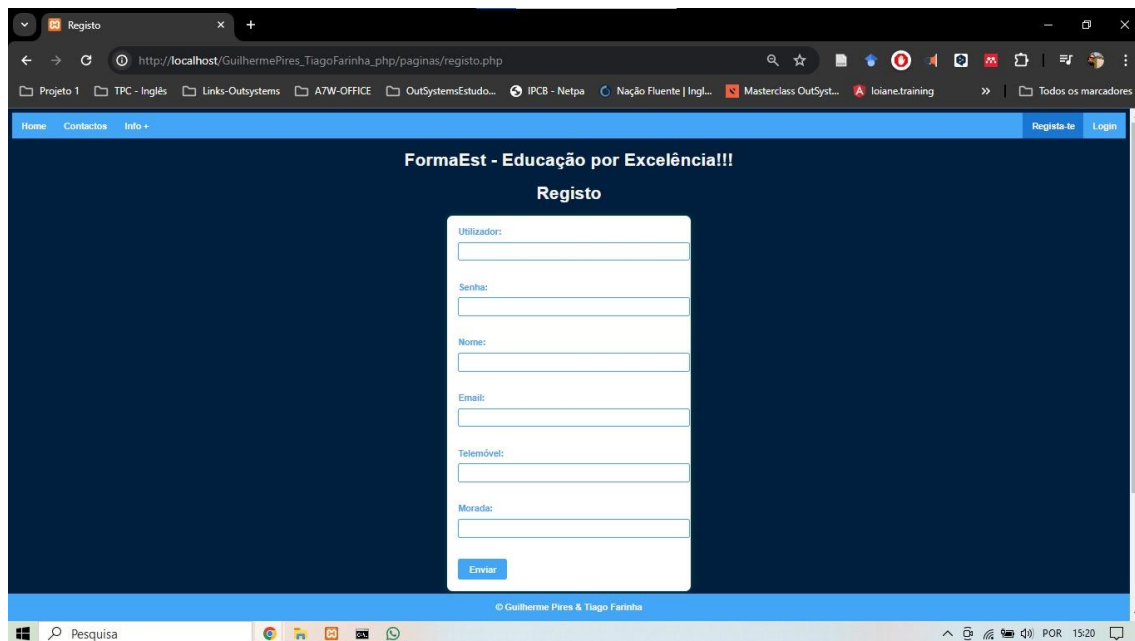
Registo

http://localhost/GuilhermePires_TiagoFarinha_php/paginas/registo.php

Projeto 1 TPC - Inglês Links-Outsystems A7W-OFFICE OutSystemsEstudo... IPCB - Netpa Nação Fluente | Ingl... Masterclass OutSyst... loiane.training » Todos os marcadores

Home Contactos Info + Regista-te Login

FormaEst - Educação por Excelência!!!

Registo

Utilizador:

Senha:

Nome:

Email:

Telemóvel:

Morada:

Enviar

© Guilherme Pires & Tiago Farinha

Pesquisa

POR 15:20